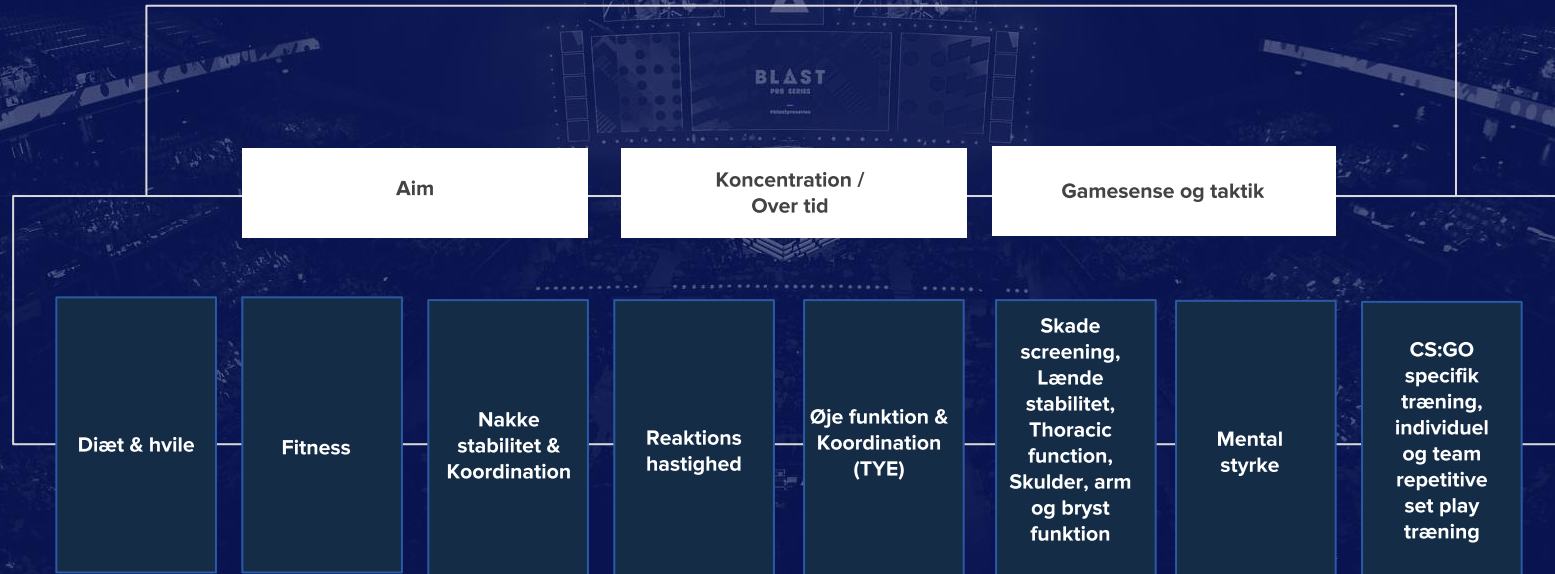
BLAST
PRO SERIES

Aim

Koncentration / Over tid

Gamesense og taktik

Diæt & hvile

Fitness

Nakke stabilitet & Koordination

Reaktions hastighed

Øje funktion & Koordination (TYE)

Skade screening, Lænde stabilitet, Thoracic function, Skulder, arm og bryst funktion

Mental styrke

CS:GO specifik træning, individuel og team repetitive set play træning